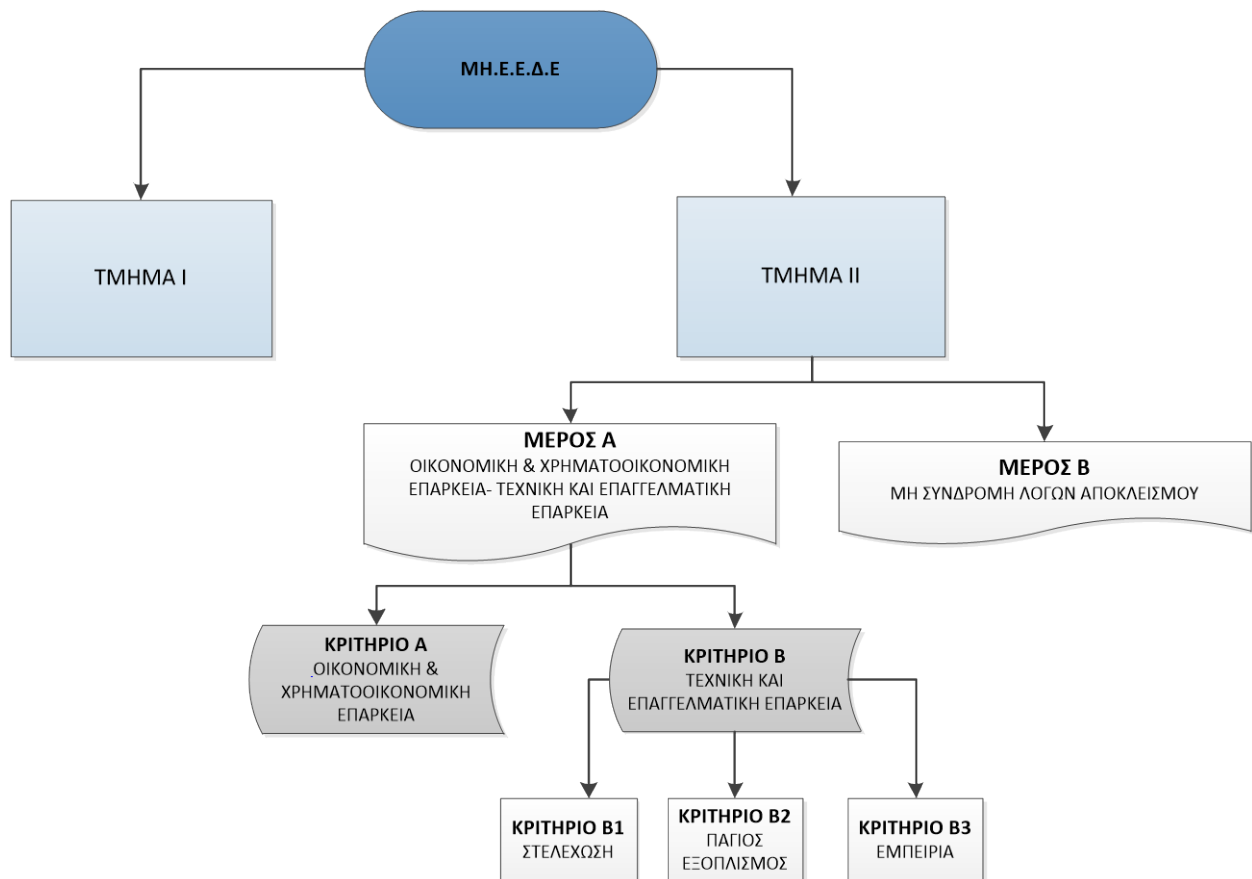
ΜΗ.Ε.Ε.Δ.Ε

ΤΜΗΜΑ Ι

ΤΜΗΜΑ ΙΙ

ΜΕΡΟΣ Α
ΟΙΚΟΝΟΜΙΚΗ & ΧΡΗΜΑΤΟΟΙΚΟΝΟΜΙΚΗ ΕΠΑΡΚΕΙΑ- ΤΕΧΝΙΚΗ ΚΑΙ ΕΠΑΓΓΕΛΜΑΤΙΚΗ ΕΠΑΡΚΕΙΑ

ΜΕΡΟΣ Β
ΜΗ ΣΥΝΔΡΟΜΗ ΛΟΓΩΝ ΑΠΟΚΛΕΙΣΜΟΥ

ΚΡΙΤΗΡΙΟ Α
ΟΙΚΟΝΟΜΙΚΗ & ΧΡΗΜΑΤΟΟΙΚΟΝΟΜΙΚΗ ΕΠΑΡΚΕΙΑ

ΚΡΙΤΗΡΙΟ Β
ΤΕΧΝΙΚΗ ΚΑΙ ΕΠΑΓΓΕΛΜΑΤΙΚΗ ΕΠΑΡΚΕΙΑ

ΚΡΙΤΗΡΙΟ Β1
ΣΤΕΛΕΧΩΣΗ

ΚΡΙΤΗΡΙΟ Β2
ΠΑΓΙΟΣ ΕΞΟΠΛΙΣΜΟΣ

ΚΡΙΤΗΡΙΟ Β3
ΕΜΠΕΙΡΙΑ